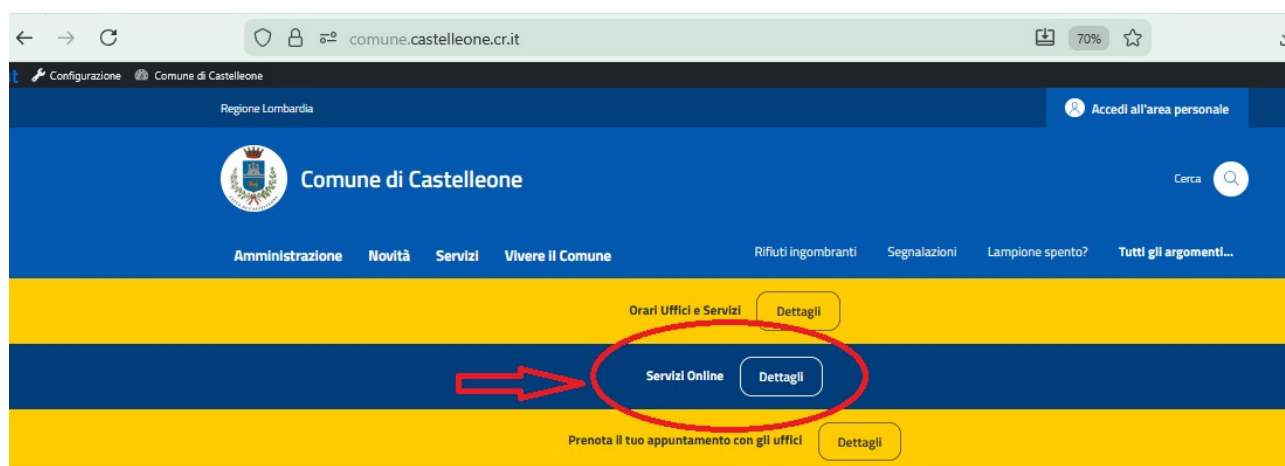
comune.castelleone.cr.it

70%

Configurazione Comune di Castelleone

Regione Lombardia

Accedi all'area personale

Comune di Castelleone

Cerca

Amministrazione Novità Servizi Vivere il Comune

Rifiuti ingombranti Segnalazioni Lampione spento? Tutti gli argomenti...

Orari Uffici e Servizi Dettagli

Servizi Online Dettagli

Prenota il tuo appuntamento con gli uffici Dettagli